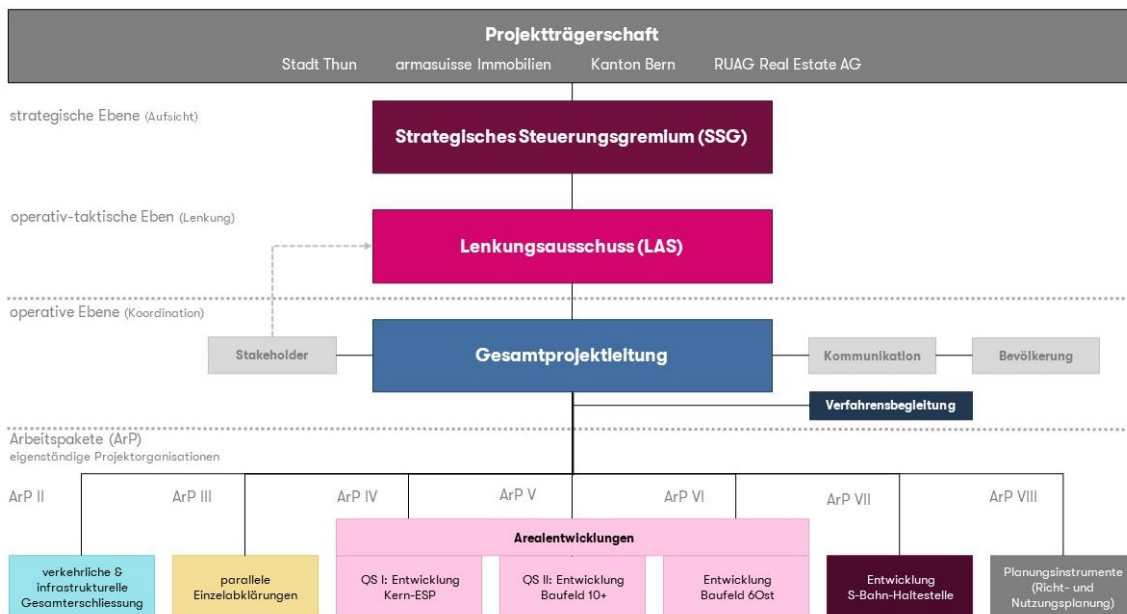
Projektträgerschaft
Stadt Thun armasuisse Immobilien Kanton Bern RUAG Real Estate AG

strategische Ebene (Aufsicht)
Strategisches Steuerungsgremium (SSG)

operativ-taktische Eben (Lenkung)
Lenkungsausschuss (LAS)

operative Ebene (Koordination)
Stakeholder
Gesamtprojektleitung
Kommunikation
Bevölkerung
Verfahrensbegleitung

Arbeitspakete (ArP)
eigenständige Projektorganisationen

ArP II
ArP III
ArP IV
ArP V
ArP VI
ArP VII
ArP VIII

Arealentwicklungen

verkehrliche & infrastrukturelle Gesamterschliessung
parallele Einzelabklärungen
QS I: Entwicklung Kern-ESP
QS II: Entwicklung Baufeld 10+
Entwicklung Baufeld 6Ost
Entwicklung S-Bahn-Haltestelle
Planungsinstrumente (Richt- und Nutzungsplanung)